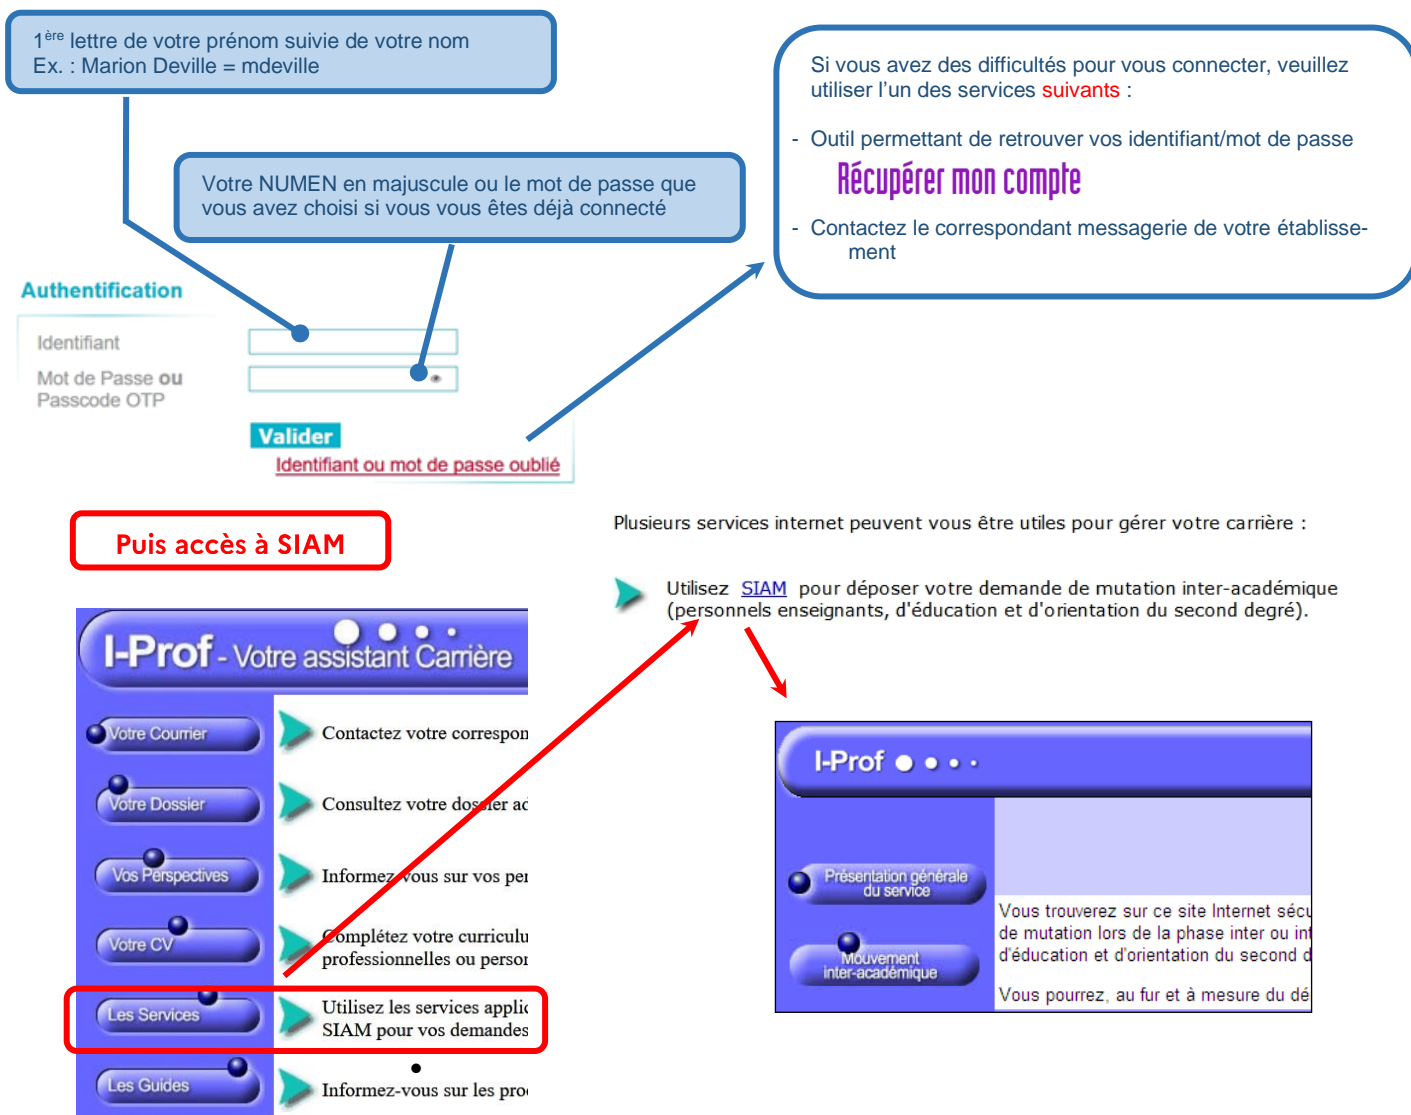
1$^{ère}$ lettre de votre prénom suivie de votre nom
Ex. : Marion Deville = mdeville

Votre NUMEN en majuscule ou le mot de passe que vous avez choisi si vous vous êtes déjà connecté

Si vous avez des difficultés pour vous connecter, veuillez utiliser l'un des services suivants :

- Outil permettant de retrouver vos identifiant/mot de passe

Récupérer mon compte

- Contactez le correspondant messagerie de votre établissement

Authentification

Identifiant

Mot de Passe ou Passcode OTP

Valider

Identifiant ou mot de passe oublié

Puis accès à SIAM

Plusieurs services internet peuvent vous être utiles pour gérer votre carrière :

Utilisez SIAM pour déposer votre demande de mutation inter-académique (personnels enseignants, d'éducation et d'orientation du second degré).

I-Prof - Votre assistant Carrière

Votre Courrier

Contactez votre correspon

Votre Dossier

Consultez votre dossier ac

Vos Perspectives

Informez-vous sur vos per

Votre CV

Complétez votre curriculu professionnelles ou person

Les Services

Utilisez les services applic SIAM pour vos demandes

Les Guides

Informez-vous sur les pro

I-Prof

Présentation générale du service

Mouvement inter-académique

Vous trouverez sur ce site Internet sécu de mutation lors de la phase inter ou int d'éducation et d'orientation du second d

Vous pourrez, au fur et à mesure du dé